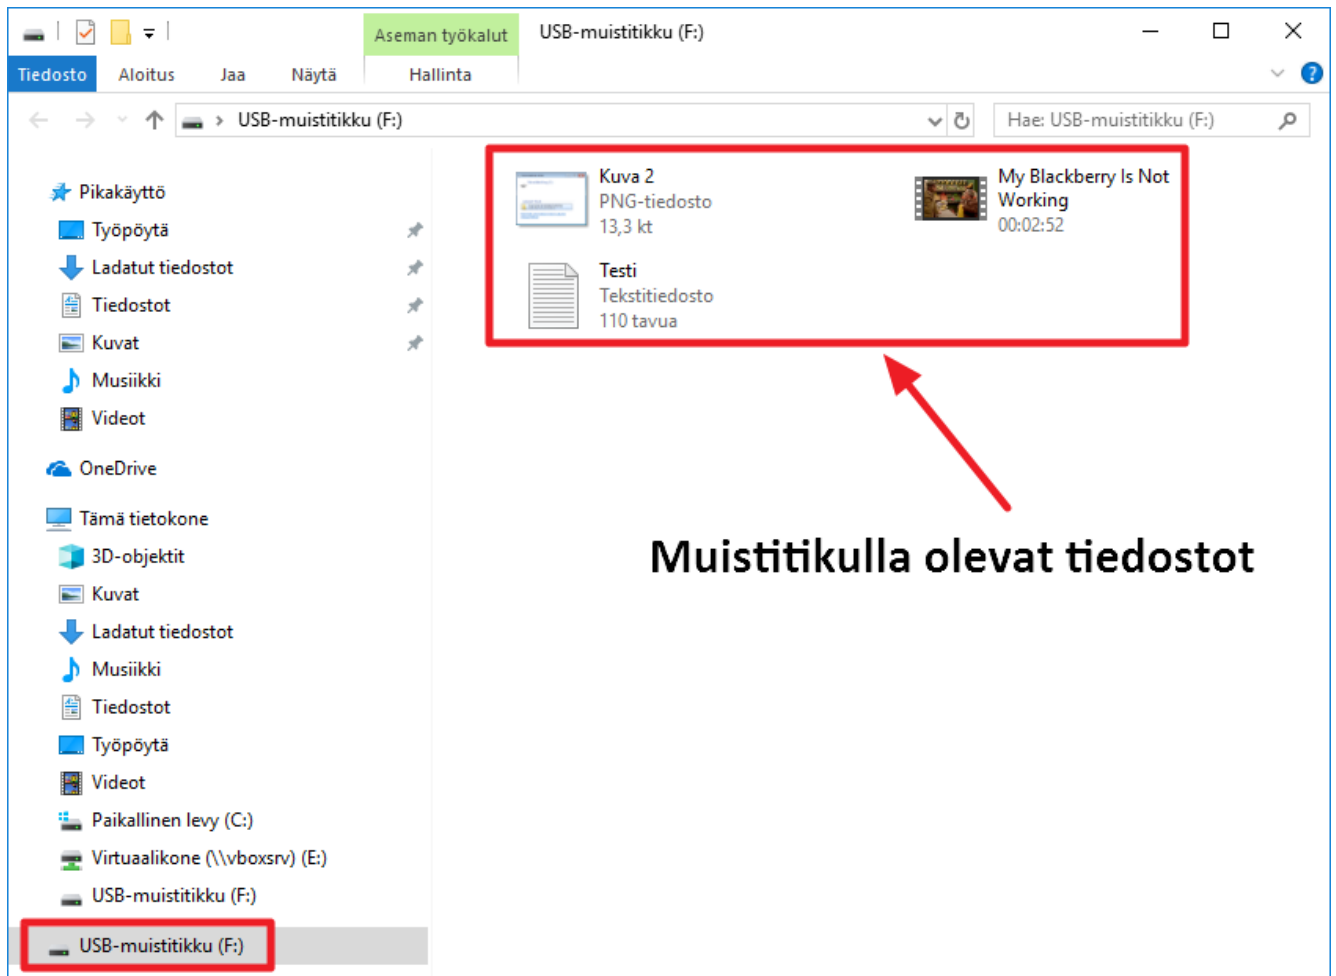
Aseman työkalut USB-muistitikku (F:)

Tiedosto Aloitus Jaa Näytä Hallinta

USB-muistitikku (F:)

Hae: USB-muistitikku (F:)

Pikakäyttö
Työpöytä
Ladatut tiedostot
Tiedostot
Kuvat
Musiikki
Videot
OneDrive
Tämä tietokone
3D-objektit
Kuvat
Ladatut tiedostot
Musiikki
Tiedostot
Työpöytä
Videot
Paikallinen levy (C:)
Virtuaalikone (\\vboxsrv) (E:)
USB-muistitikku (F:)
USB-muistitikku (F:)

Kuva 2
PNG-tiedosto
13,3 kt

My Blackberry Is Not Working
00:02:52

Testi
Tekstitiedosto
110 tavua

Muistitikulla olevat tiedostot